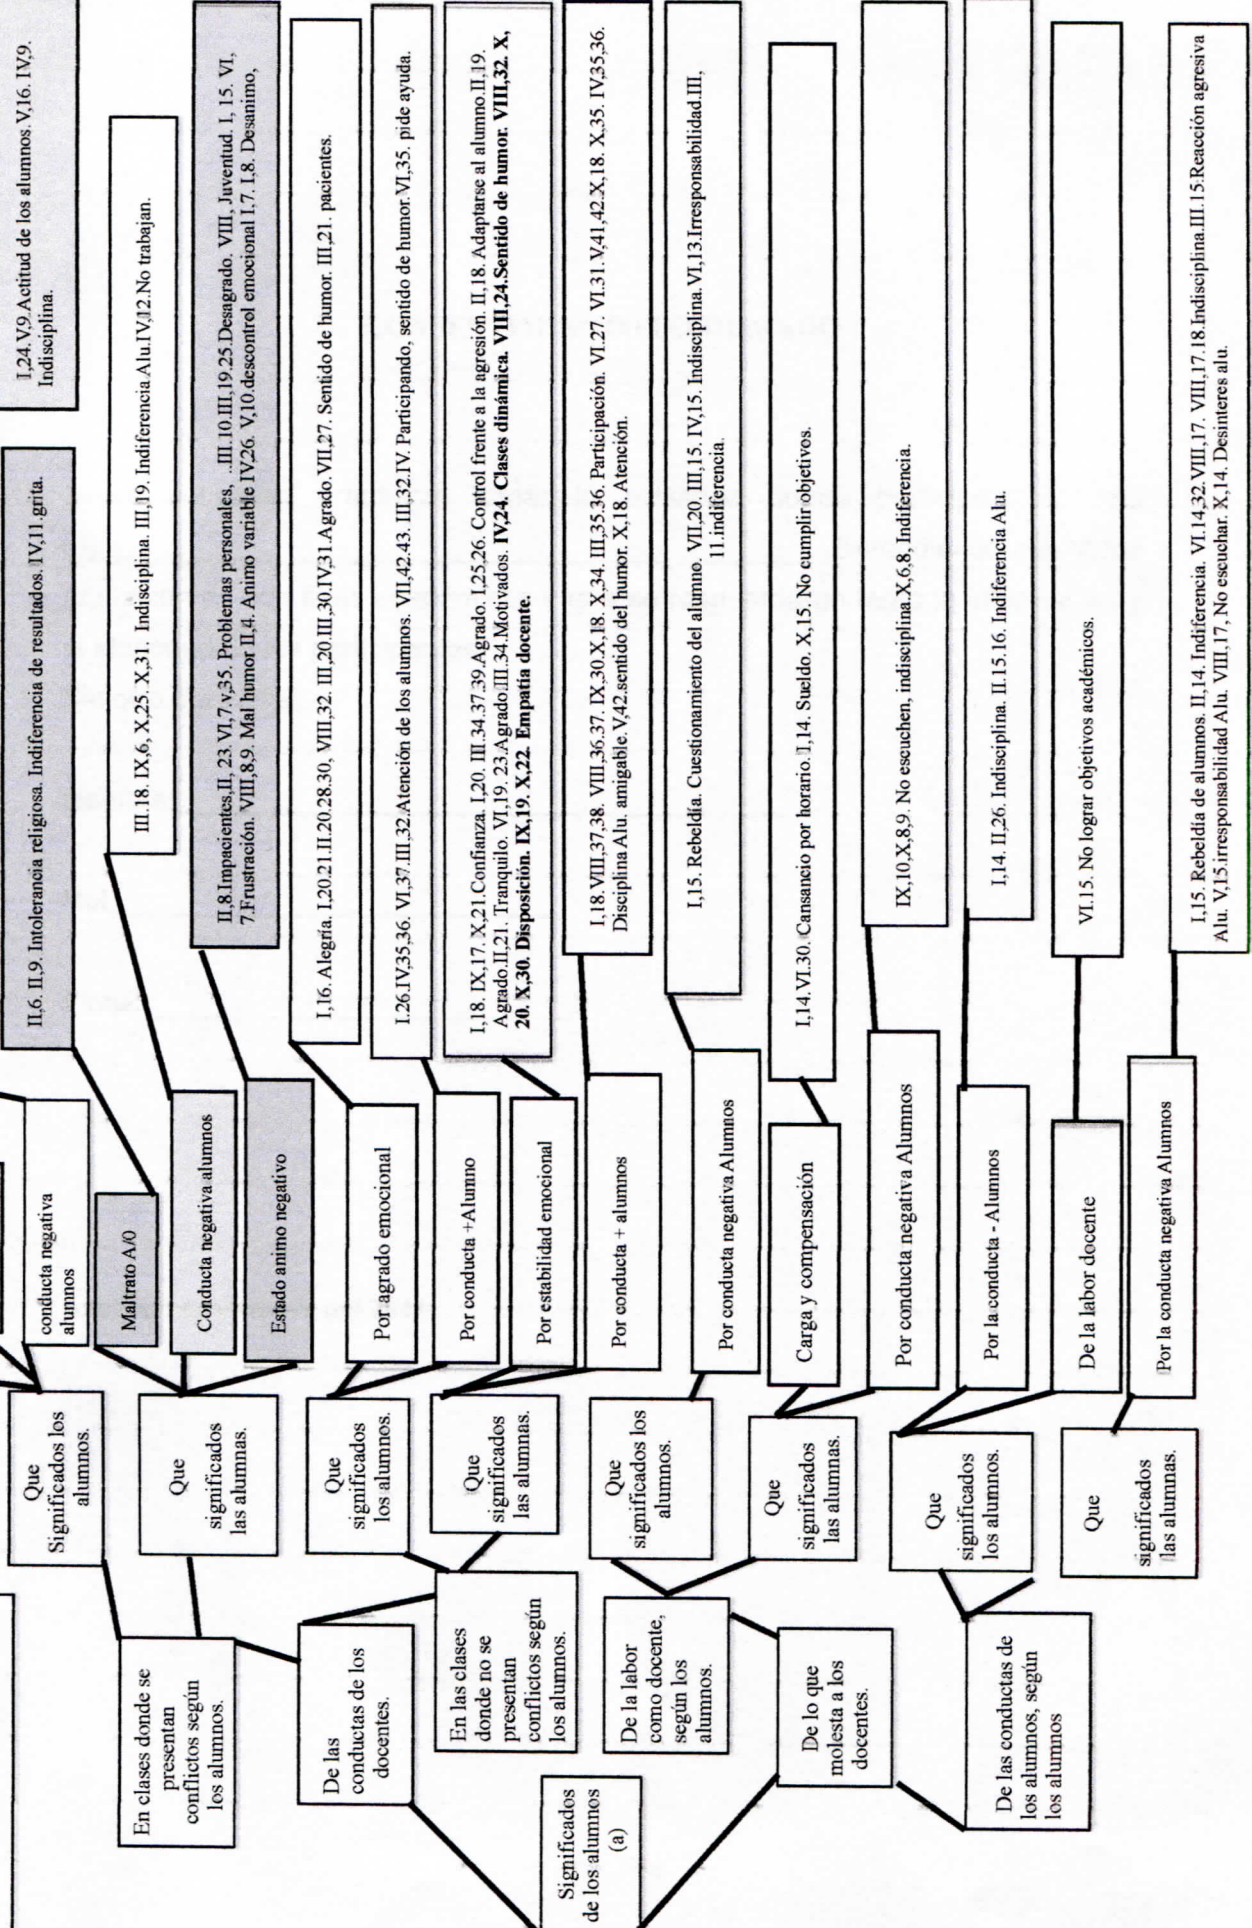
Significados de los alumnos (a)

De las conductas de los docentes.

En clases donde se presentan conflictos según los alumnos.

Que Significados los alumnos.

conducta negativa alumnos

I,24.V,9.Actitud de los alumnos.V,16. IV,9. Indisciplina.

Que significados las alumnas.

Maltrato A/0

II,6. II,9. Intolerancia religiosa. Indiferencia de resultados. IV,11.grita.

Conducta negativa alumnos

III.18. IX,6, X,25. X,31. Indisciplina. III,19. Indiferencia Alu.IV,12.No trabajan.

Estado animo negativo

II,8.Impacientes,II, 23. VI,7.y,35. Problemas personales, .III.10.III,19.25.Desagrado. VIII, Juventud. I, 15. VI, 7.Frustración. VIII,8,9. Mal humor II,4. Animo variable IV,26. V,10.descontrol emocional I,7,1,8. Desanimo,

En las clases donde no se presentan conflictos según los alumnos.

Que significados los alumnos.

Por agrado emocional

I,16. Alegría. I,20.21.II.20.28.30, VIII,32. III,20.III,30.IV,31.Agrado. VII,27. Sentido de humor. III,21. pacientes.

Que significados las alumnas.

Por conducta +Alumno

I.26.IV,35,36. VI,37.III,32.Atención de los alumnos. VII,42.43. III,32.IV. Participando, sentido de humor.VI,35. pide ayuda.

Por estabilidad emocional

I,18. IX,17. X,21.Confianza. I,20. III.34.37.39.Agrado. I,25,26. Control frente a la agresión. II,18. Adaptarse al alumno.II,19. Agrado.II,21. Tranquilo. VI,19. 23.Agrado.III.34.Motivados. IV,24. Clases dinámica. VIII,24.Sentido de humor. VIII,32. X, 20. X,30. Disposición. IX,19. X,22. Empatía docente.

De la labor como docente, según los alumnos.

Que significados los alumnos.

Por conducta + alumnos

I,18.VIII,37,38. VIII,36,37. IX,30.X,18. X,34. III,35,36. Participación. VI,27. VI.31.V,41,42.X,18. X,35. IV,35,36. Disciplina Alu. amigable. V,42.sentido del humor. X,18. Atención.

Por conducta negativa Alumnos

I,15. Rebeldía. Cuestionamiento del alumno. VII,20. III,15. IV,15. Indisciplina. VI,13.Irresponsabilidad.III, 11.indiferencia.

Que significados las alumnas.

Carga y compensación

I,14.VI.30. Cansancio por horario. I,14. Sueldo. X,15. No cumplir objetivos.

De lo que molesta a los docentes.

Que significados los alumnos.

Por conducta negativa Alumnos

IX,10,X,8,9. No escuchen, indisciplina.X,6,8, Indiferencia.

Por la conducta - Alumnos

I,14. II,26. Indisciplina. II.15.16. Indiferencia Alu.

De las conductas de los alumnos, según los alumnos

De la labor docente

VI.15. No lograr objetivos académicos.

Que significados las alumnas.

Por la conducta negativa Alumnos

I,15. Rebeldía de alumnos. II,14. Indiferencia. VI.14.32.VIII,17. VIII,17.18.Indisciplina.III.15.Reacción agresiva Alu. V,15.irresponsabilidad Alu. VIII,17, No escuchar. X,14. Desinteres alu.